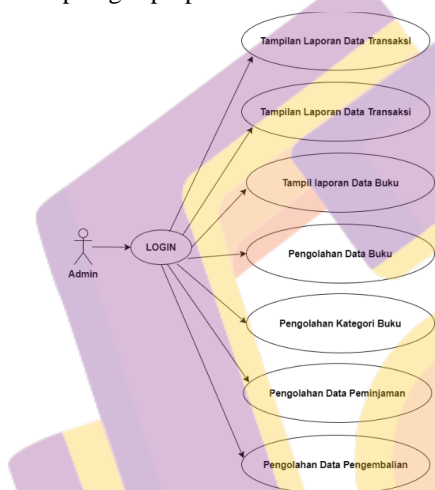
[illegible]

Tampilan Laporan Data Transaksi

Tampilan Laporan Data Transaksi

Tampil laporan Data Buku

Admin

LOGIN

Pengolahan Data Buku

Pengolahan Kategori Buku

Pengolahan Data Peminjaman

Pengolahan Data Pengembalian